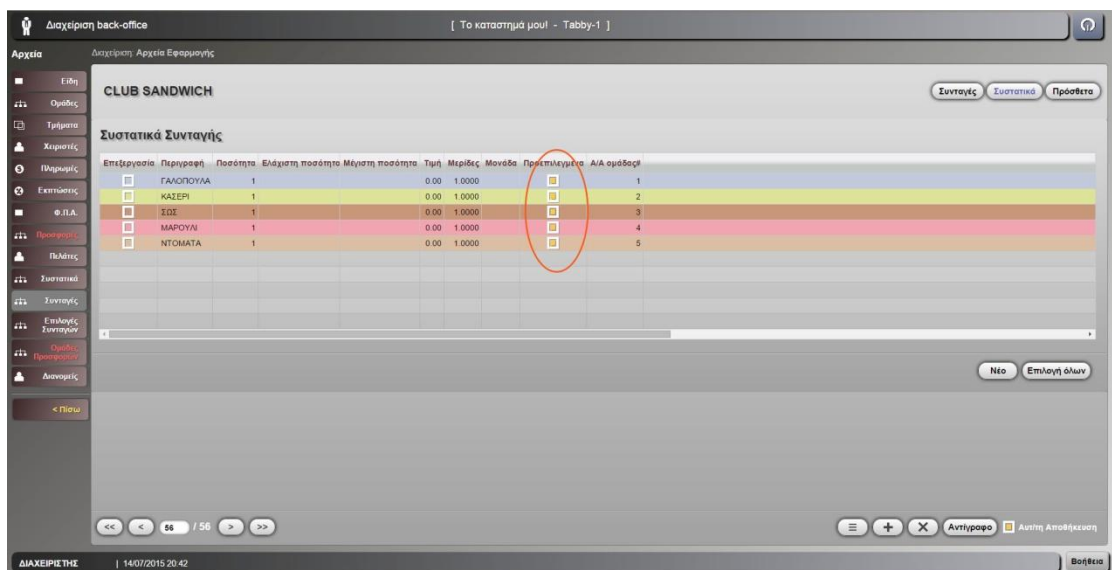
Διαχείριση back-office

[ Το καταστημά μου! - Tabby-1 ]

Αρχεία

Διαχείριση: Αρχεία Εφαρμογής

Είδη
Ομάδες
Τμήματα
Χειριστές
Πληρωμές
Εκπτώσεις
Φ.Π.Α.
Προσφορές
Πελάτες
Συστατικά
Συνταγές
Επιλογές Συνταγών
Ομάδες Προσφορών
Διανομείς

< Πίσω

CLUB SANDWICH

Συνταγές Συστατικά Πρόσθετα

Συστατικά Συνταγής

| Επεξεργασία | Περιγραφή | Ποσότητα | Ελάχιστη ποσότητα | Μέγιστη ποσότητα | Τιμή | Μερίδες | Μονάδα | Προεπιλεγμένα | Α/Α ομάδας# |
|---|---|---|---|---|---|---|---|---|---|
| | ΓΑΛΟΠΟΥΛΑ | 1 | | | 0.00 | 1.0000 | | | 1 |
| | ΚΑΣΕΡΙ | 1 | | | 0.00 | 1.0000 | | | 2 |
| | ΣΩΣ | 1 | | | 0.00 | 1.0000 | | | 3 |
| | ΜΑΡΟΥΛΙ | 1 | | | 0.00 | 1.0000 | | | 4 |
| | ΝΤΟΜΑΤΑ | 1 | | | 0.00 | 1.0000 | | | 5 |

Νέο Επιλογή όλων

<< < 56 / 56 > >>

Αντίγραφο Αυτόμ Αποθήκευση

ΔΙΑΧΕΙΡΙΣΤΗΣ | 14/07/2015 20:42

Βοήθεια